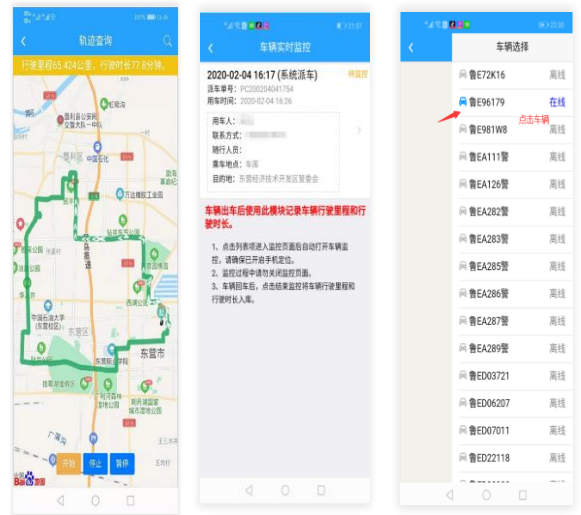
轨迹查询

行驶里程65.424公里，行驶时长77.8分钟。

东营市

开始 停止 暂停

车辆实时监控

2020-02-04 16:17 (系统派车)
派车单号：PC200204041754
用车时间：2020-02-04 16:26
待监控

用车人：
联系方式：
随行人员：
乘车地点：车库
目的地：东营经济技术开发区管委会

车辆出车后使用此模块记录车辆行驶里程和行驶时长。

1、点击列表项进入监控页面后自动打开车辆监控，请确保已开启手机定位。
2、监控过程中请勿关闭监控页面。
3、车辆回车后，点击结束监控将车辆行驶里程和行驶时长入库。

车辆选择

| | |
|---|---|
| 鲁E72K16 | 离线 |
| 鲁E96179 | 在线 |
| 鲁E981W8 | 离线 |
| 鲁EA111警 | 离线 |
| 鲁EA126警 | 离线 |
| 鲁EA282警 | 离线 |
| 鲁EA283警 | 离线 |
| 鲁EA285警 | 离线 |
| 鲁EA286警 | 离线 |
| 鲁EA287警 | 离线 |
| 鲁EA289警 | 离线 |
| 鲁ED03721 | 离线 |
| 鲁ED06207 | 离线 |
| 鲁ED07011 | 离线 |
| 鲁ED22118 | 离线 |

点击车辆